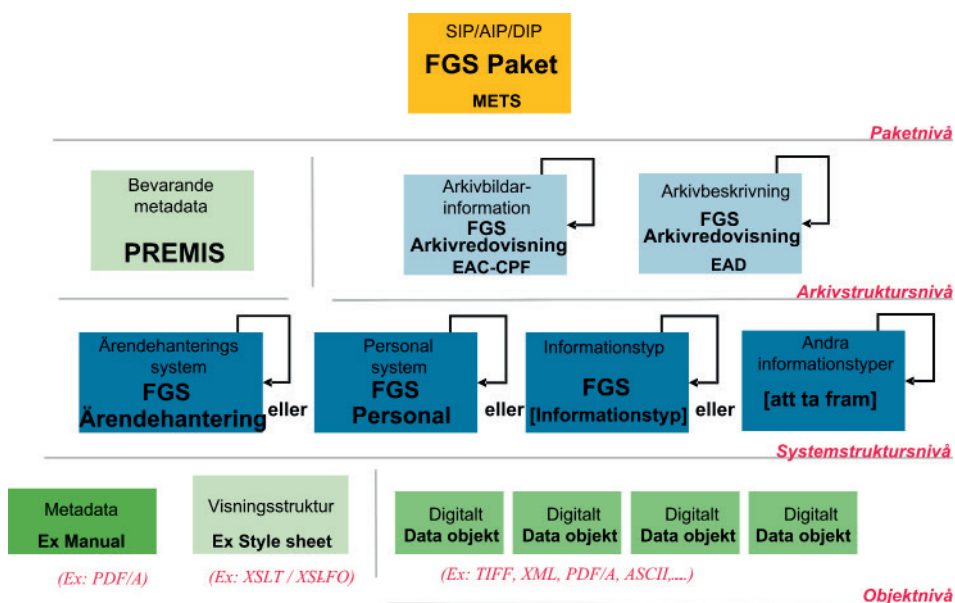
SIP/AIP/DIP
FGS Paket
METS

Paketnivå

Bevarande metadata
PREMIS

Arkivbildar-information
FGS
Arkivredovisning
EAC-CPF

Arkivbeskrivning
FGS
Arkivredovisning
EAD

Arkivstruktursnivå

Ärendehanterings system
FGS
Ärendehantering

eller

Personal system
FGS
Personal

eller

Informationstyp
FGS
[Informationstyp]

eller

Andra informationstyper
[att ta fram]

Systemstruktursnivå

Metadata
Ex Manual
(Ex: PDF/A)

Visningsstruktur
Ex Style sheet
(Ex: XSLT / XSLFO)

Digitalt
Data objekt

Digitalt
Data objekt

Digitalt
Data objekt

Digitalt
Data objekt

(Ex: TIFF, XML, PDF/A, ASCII,....)

Objektnivå